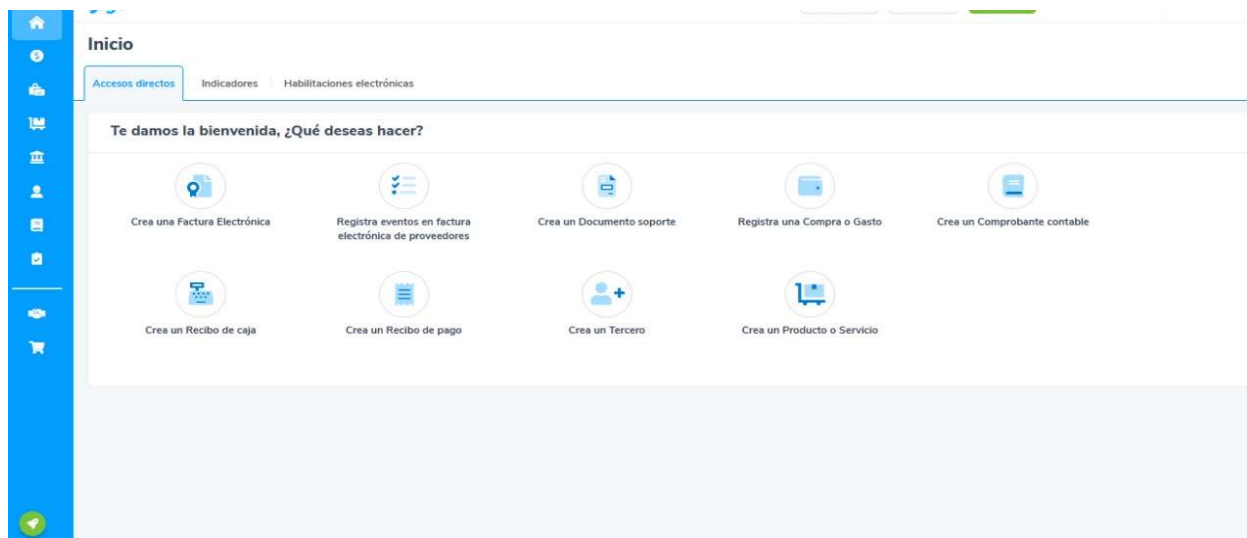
Inicio

Accesos directos | Indicadores | Habilitaciones electrónicas

Te damos la bienvenida, ¿Qué deseas hacer?

Crea una Factura Electrónica

Registra eventos en factura electrónica de proveedores

Crea un Documento soporte

Registra una Compra o Gasto

Crea un Comprobante contable

Crea un Recibo de caja

Crea un Recibo de pago

Crea un Tercero

Crea un Producto o Servicio